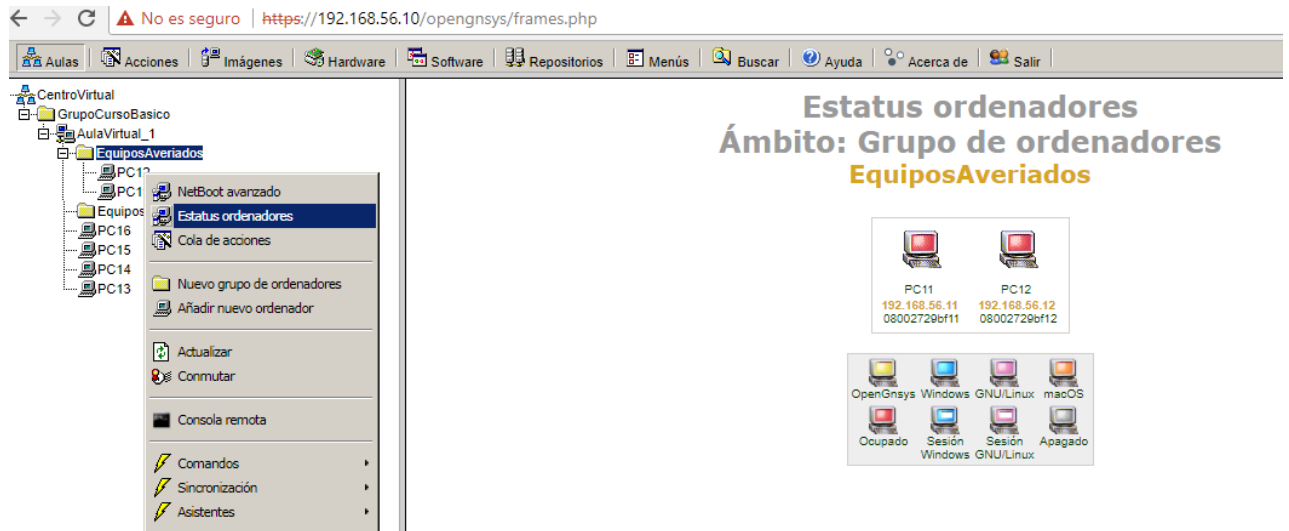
No es seguro | https://192.168.56.10/opengnsys/frames.php

Aulas | Acciones | Imágenes | Hardware | Software | Repositorios | Menús | Buscar | Ayuda | Acerca de | Salir

CentroVirtual
GrupoCursoBasico
AulaVirtual_1
EquiposAveriados
PC12
PC1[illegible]
Equipos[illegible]
PC16
PC15
PC14
PC13

NetBoot avanzado
Estatus ordenadores
Cola de acciones
Nuevo grupo de ordenadores
Añadir nuevo ordenador
Actualizar
Conmutar
Consola remota
Comandos
Sincronización
Asistentes

Estatus ordenadores
Ámbito: Grupo de ordenadores
EquiposAveriados

PC11
192.168.56.11
08002729bf11

PC12
192.168.56.12
08002729bf12

OpenGnsys Windows GNU/Linux macOS
Ocupado Sesión Windows Sesión GNU/Linux Apagado